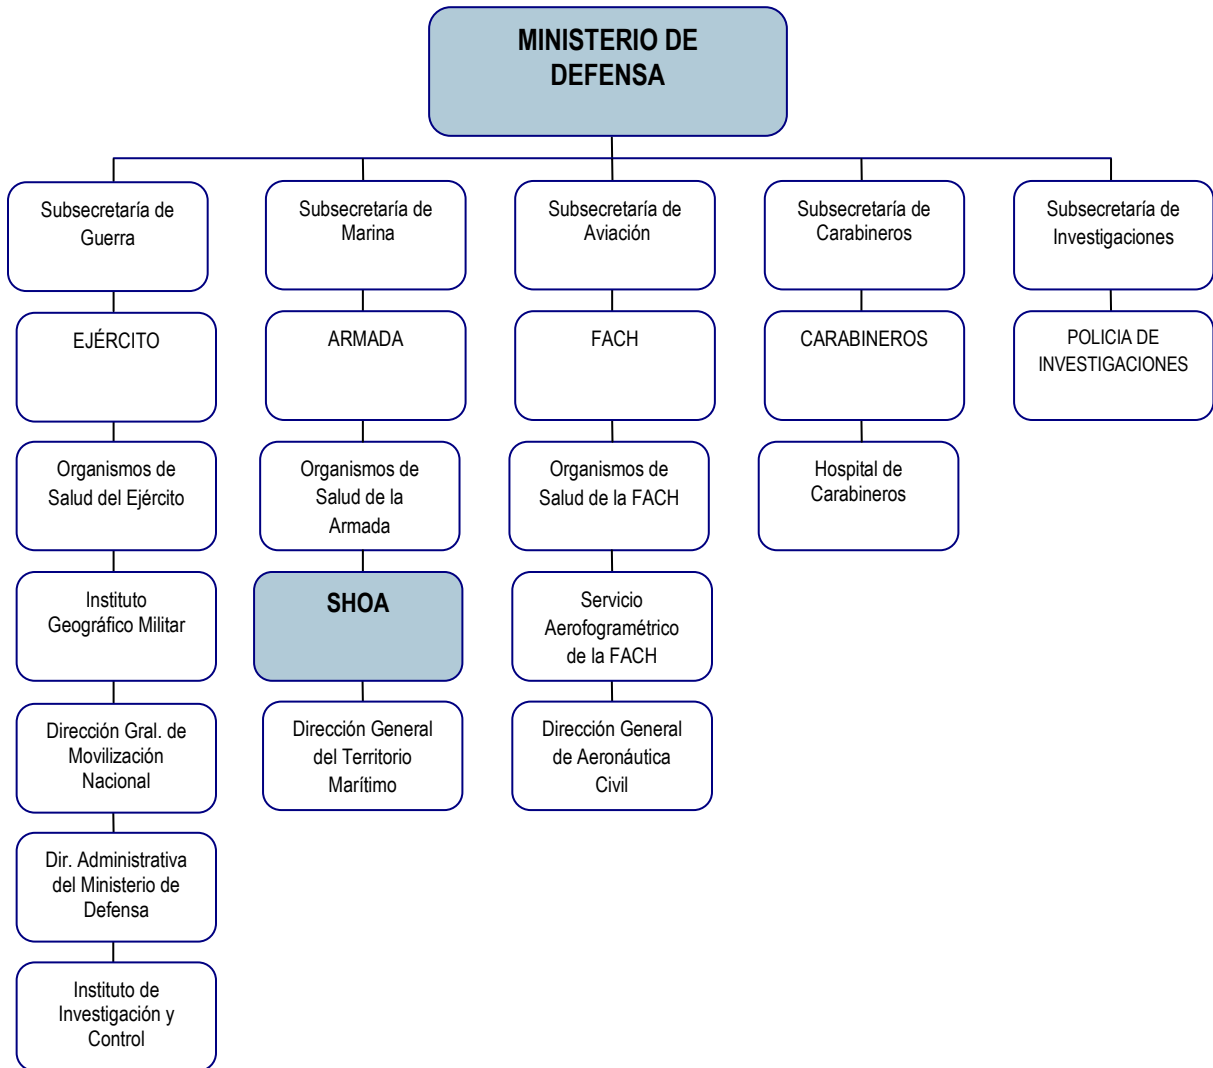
MINISTERIO DE DEFENSA

Subsecretaría de Guerra

EJÉRCITO

Organismos de Salud del Ejército

Instituto Geográfico Militar

Dirección Gral. de Movilización Nacional

Dir. Administrativa del Ministerio de Defensa

Instituto de Investigación y Control

Subsecretaría de Marina

ARMADA

Organismos de Salud de la Armada

SHOA

Dirección General del Territorio Marítimo

Subsecretaría de Aviación

FACH

Organismos de Salud de la FACH

Servicio Aerofogramétrico de la FACH

Dirección General de Aeronáutica Civil

Subsecretaría de Carabineros

CARABINEROS

Hospital de Carabineros

Subsecretaría de Investigaciones

POLICIA DE INVESTIGACIONES